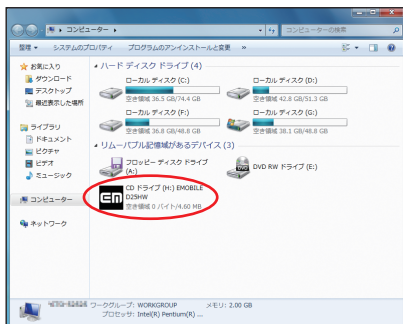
コンピューター ▸

コンピューターの検索

整理 ▾ システムのプロパティ プログラムのアンインストールと変更 »

お気に入り
ダウンロード
デスクトップ
最近表示した場所

ライブラリ
ドキュメント
ピクチャ
ビデオ
ミュージック

コンピューター

ネットワーク

ハード ディスク ドライブ (4)

ローカル ディスク (C:)
空き領域 36.5 GB/74.4 GB

ローカル ディスク (D:)
空き領域 42.8 GB/51.3 GB

ローカル ディスク (F:)
空き領域 36.0 GB/48.8 GB

ローカル ディスク (G:)
空き領域 38.1 GB/48.8 GB

リムーバブル記憶域があるデバイス (3)

フロッピー ディスク ドライブ (A:)

DVD RW ドライブ (E:)

CD ドライブ (H:) EMOBILE D25HW
空き領域 0 バイト/4.60 MB

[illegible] ワークグループ: WORKGROUP メモリ: 2.00 GB
プロセッサ: Intel(R) Pentium(R) ...